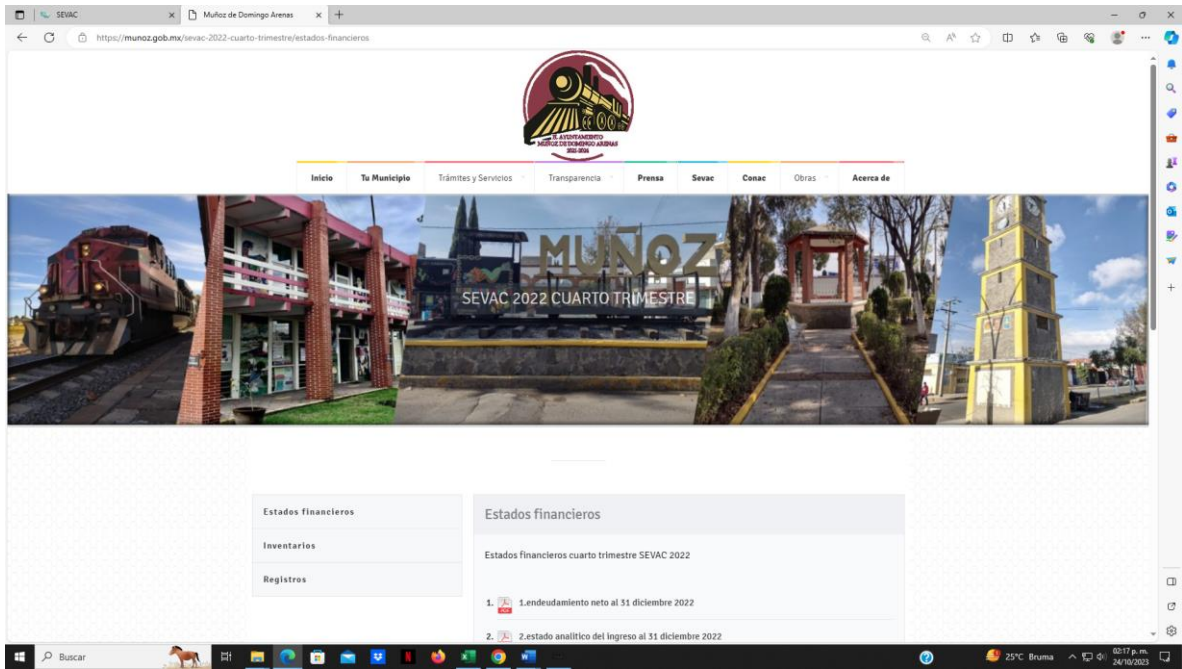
SEVAC
Muñoz de Domingo Arenas
https://munoz.gob.mx/sevac-2022-cuarto-trimestre/estados-financieros

H. AYUNTAMIENTO MUÑOZ DE DOMINGO ARENAS 2021-2024

Inicio Tu Municipio Trámites y Servicios Transparencia Prensa Sevac Conac Obras Acerca de

MUÑOZ
SEVAC 2022 CUARTO TRIMESTRE

Estados financieros
Inventarios
Registros

Estados financieros

Estados financieros cuarto trimestre SEVAC 2022

1. 1.endeudamiento neto al 31 diciembre 2022
2. 2.estado analitico del ingreso al 31 diciembre 2022

Buscar
25°C Bruma
02:17 p. m.
24/10/2023